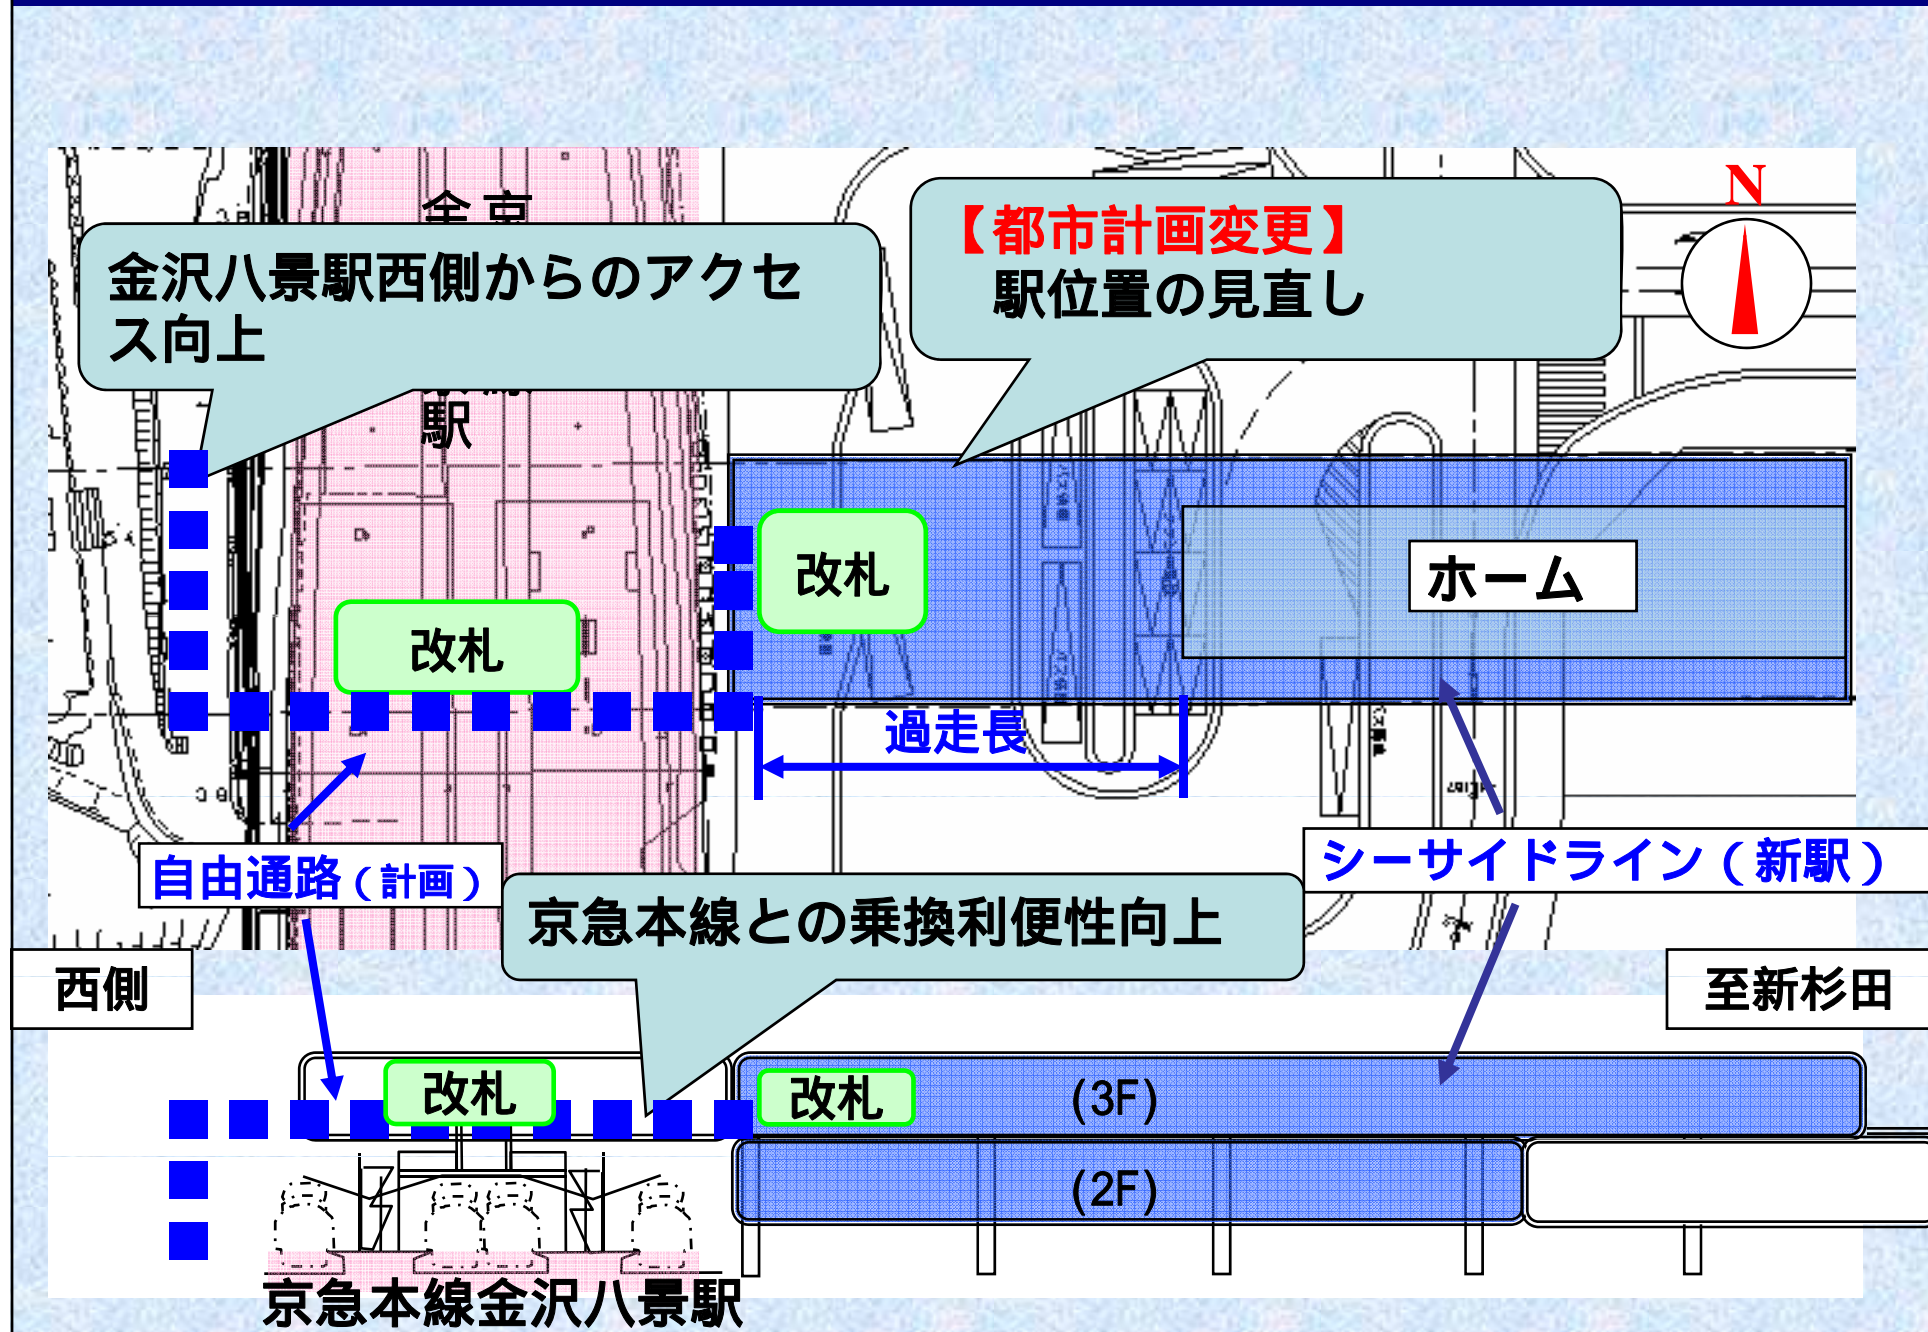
金沢八景駅西側からのアクセス向上

【都市計画変更】
駅位置の見直し

N

駅

改札

改札

ホーム

過走長

自由通路（計画）

シーサイドライン（新駅）

京急本線との乗換利便性向上

西側

至新杉田

改札

改札

(3F)

(2F)

京急本線金沢八景駅